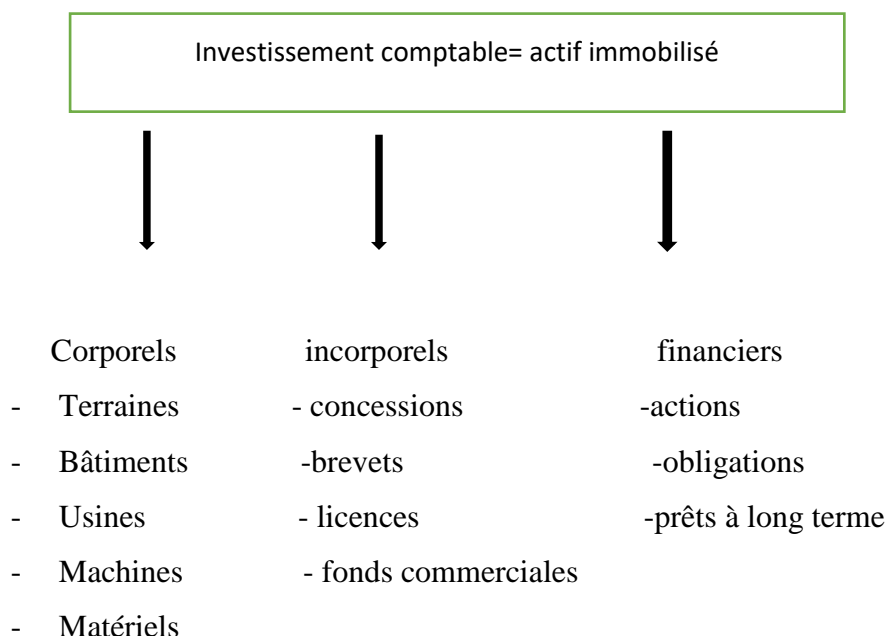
Investissement comptable= actif immobilisé

Corporels
- Terraines
- Bâtiments
- Usines
- Machines
- Matériels

incorporels
- concessions
-brevets
- licences
- fonds commerciales

financiers
-actions
-obligations
-prêts à long terme